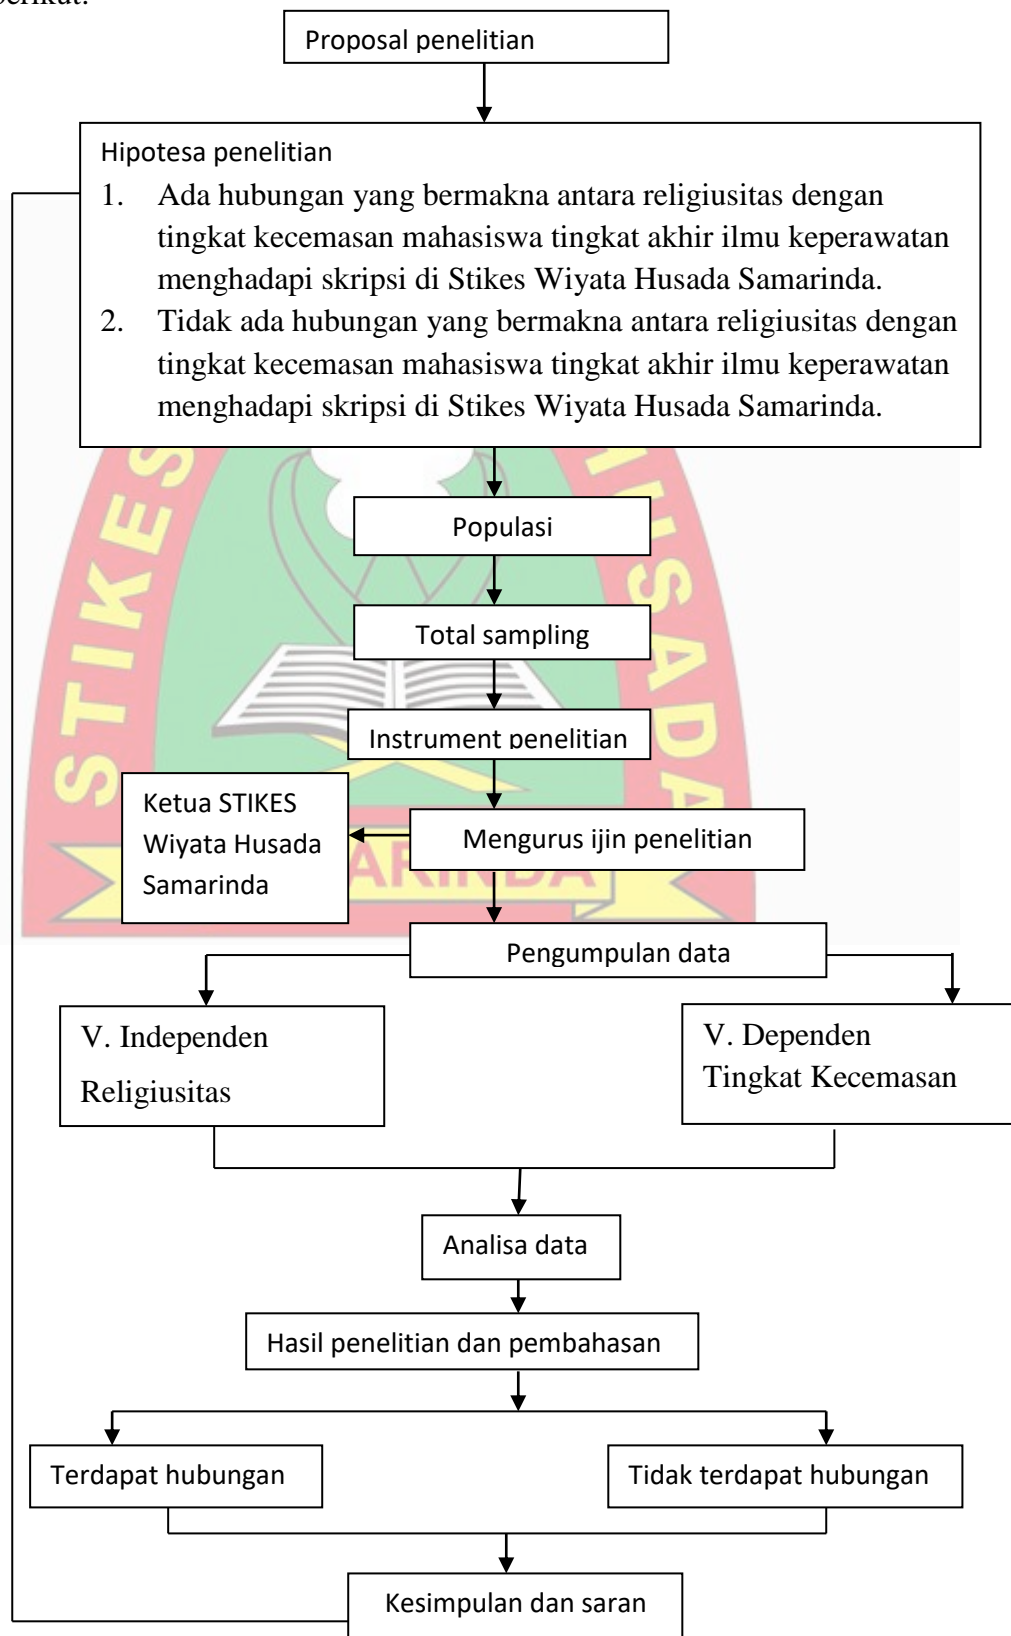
berikut:

Proposal penelitian

Hipotesa penelitian

1. Ada hubungan yang bermakna antara religiusitas dengan tingkat kecemasan mahasiswa tingkat akhir ilmu keperawatan menghadapi skripsi di Stikes Wiyata Husada Samarinda.
2. Tidak ada hubungan yang bermakna antara religiusitas dengan tingkat kecemasan mahasiswa tingkat akhir ilmu keperawatan menghadapi skripsi di Stikes Wiyata Husada Samarinda.

Populasi

Total sampling

Instrument penelitian

Ketua STIKES Wiyata Husada Samarinda

Mengurus ijin penelitian

Pengumpulan data

V. Independen Religiusitas

V. Dependen Tingkat Kecemasan

Analisa data

Hasil penelitian dan pembahasan

Terdapat hubungan

Tidak terdapat hubungan

Kesimpulan dan saran

STIKES WIYATA HUSADA SAMARINDA